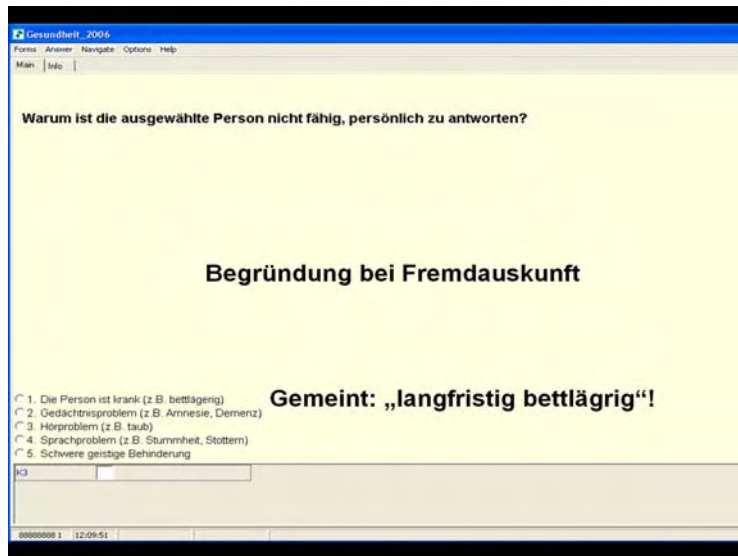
Gesundheit_2006

Forms Answer Navigate Options Help

Main | Info

Warum ist die ausgewählte Person nicht fähig, persönlich zu antworten?

Begründung bei Fremdauskunft

1. Die Person ist krank (z.B. bettlägerig)
2. Gedächtnisproblem (z.B. Amnesie, Demenz)
3. Hörproblem (z.B. taub)
4. Sprachproblem (z.B. Stummheit, Stottern)
5. Schwere geistige Behinderung

Gemeint: „langfristig bettlägrig"!

K3

88888888 1 12:09:51